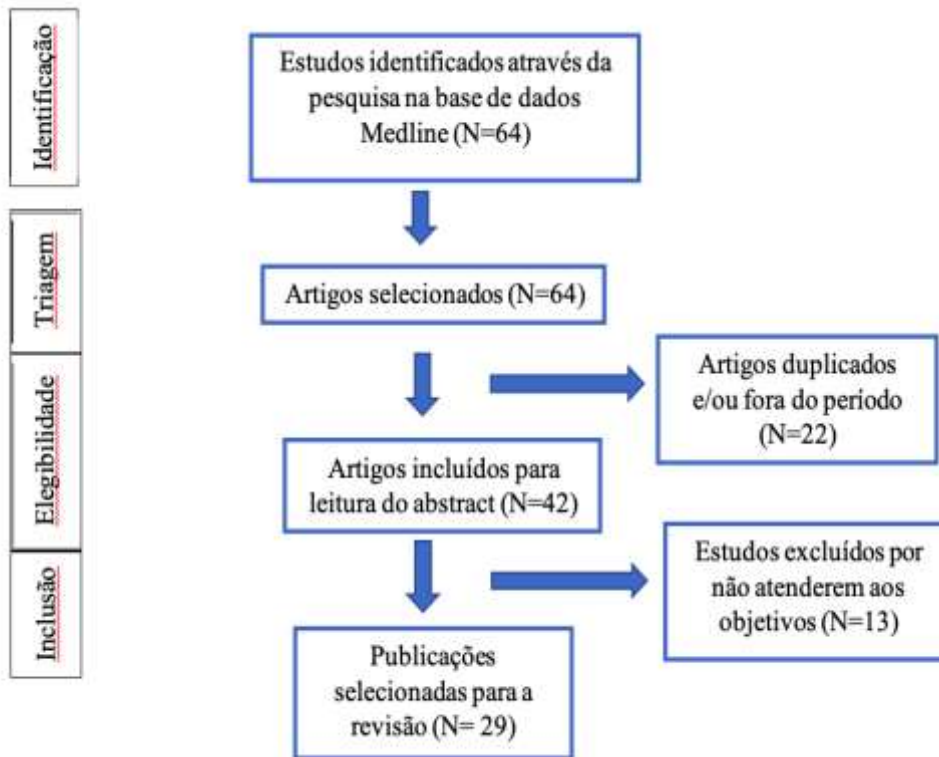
Identificação

Estudos identificados através da pesquisa na base de dados Medline (N=64)

Triagem

Artigos selecionados (N=64)

Elegibilidade

Artigos duplicados e/ou fora do período (N=22)

Artigos incluídos para leitura do abstract (N=42)

Inclusão

Estudos excluídos por não atenderem aos objetivos (N=13)

Publicações selecionadas para a revisão (N= 29)